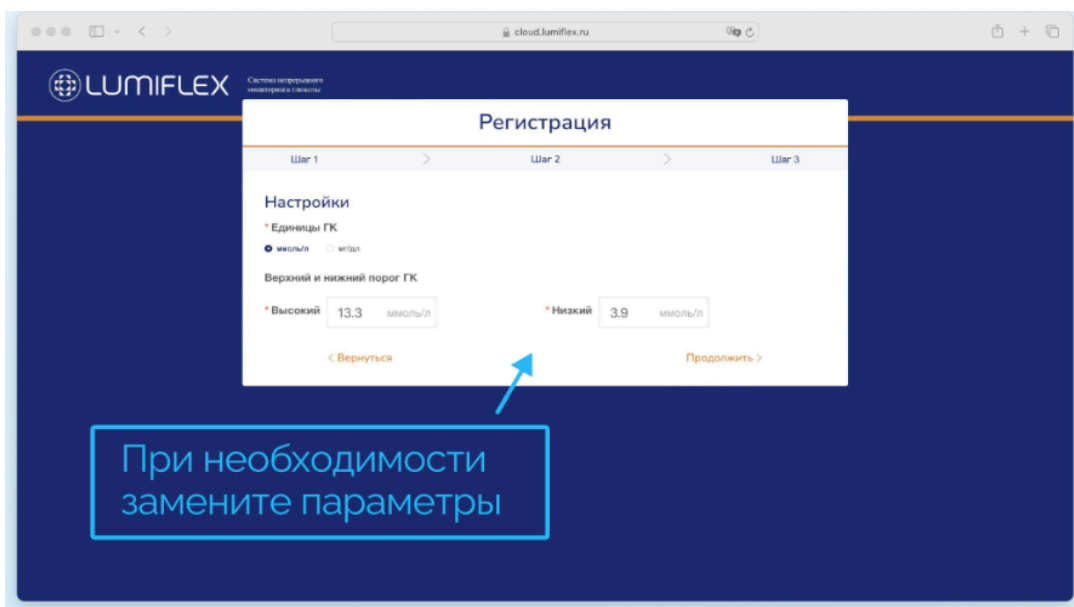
cloud.lumiflex.ru

LUMIFLEX Система непрерывного мониторинга глюкозы

Регистрация

Шаг 1 > Шаг 2 > Шаг 3

Настройки

* Единицы ГК

ммоль/л мг/дл

Верхний и нижний порог ГК

* Высокий 13.3 ммоль/л

* Низкий 3.9 ммоль/л

< Вернуться

Продолжить >

При необходимости замените параметры